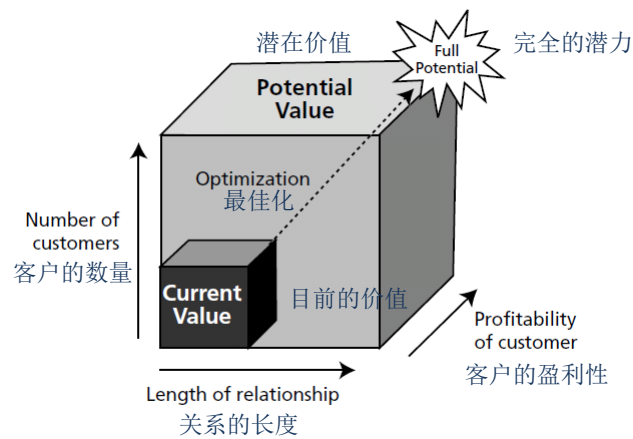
潜在价值

Full Potential

完全的潜力

Potential Value

Optimization
最佳化

Number of customers
客户的数量

Current Value

目前的价值

Profitability of customer
客户的盈利性

Length of relationship
关系的长度